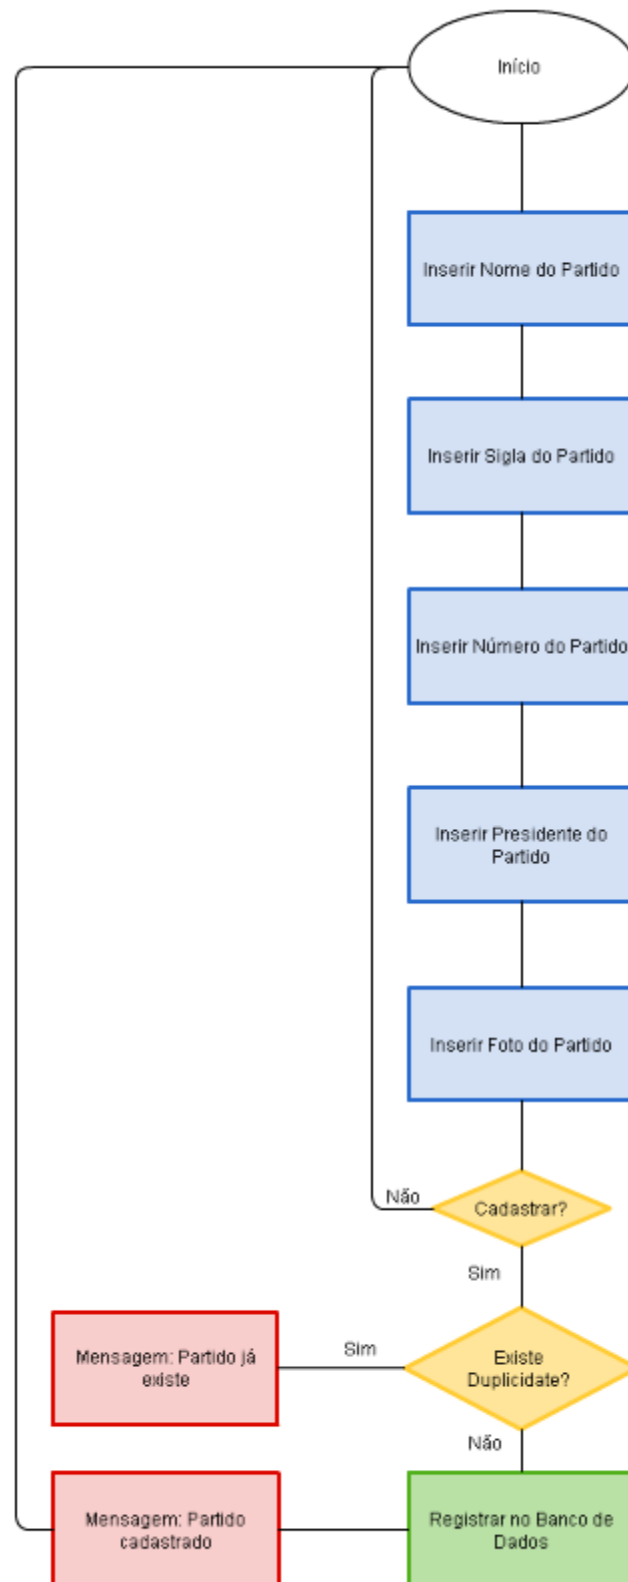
Início

Inserir Nome do Partido

Inserir Sigla do Partido

Inserir Número do Partido

Inserir Presidente do Partido

Inserir Foto do Partido

Não

Cadastrar?

Sim

Mensagem: Partido já existe

Sim

Existe Duplicidade?

Não

Mensagem: Partido cadastrado

Registrar no Banco de Dados